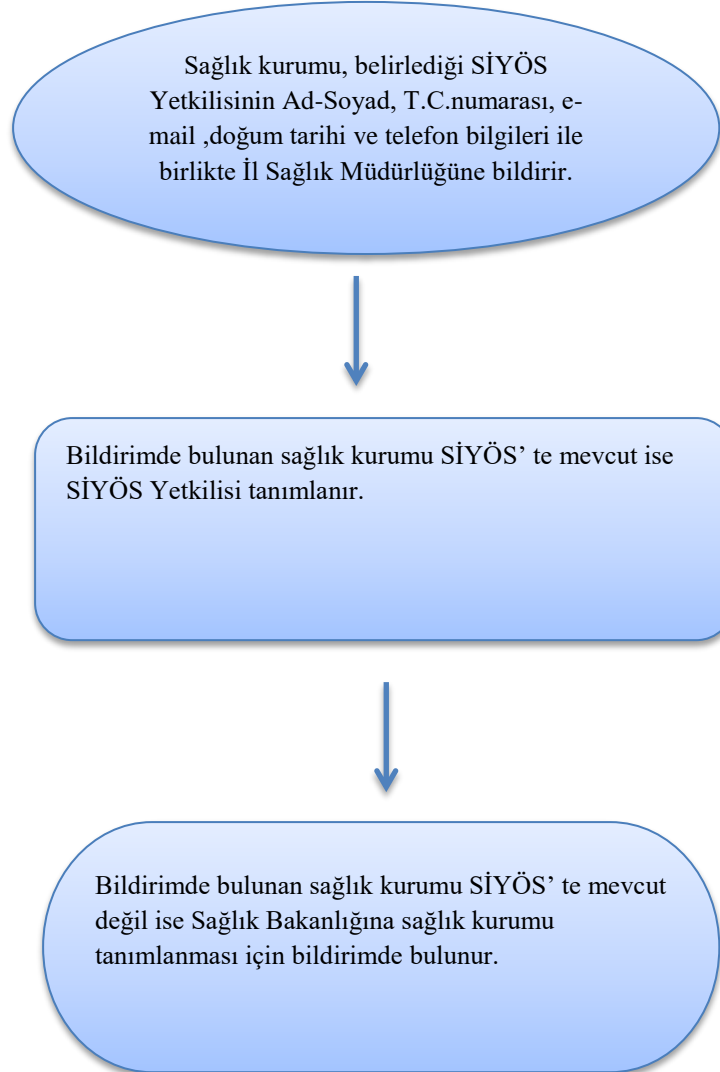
Sağlık kurumu, belirlediği SİYÖS Yetkilisinin Ad-Soyad, T.C.numarası, e-mail ,doğum tarihi ve telefon bilgileri ile birlikte İl Sağlık Müdürlüğüne bildirir.

Bildirimde bulunan sağlık kurumu SİYÖS' te mevcut ise SİYÖS Yetkilisi tanımlanır.

Bildirimde bulunan sağlık kurumu SİYÖS' te mevcut değil ise Sağlık Bakanlığına sağlık kurumu tanımlanması için bildirimde bulunur.